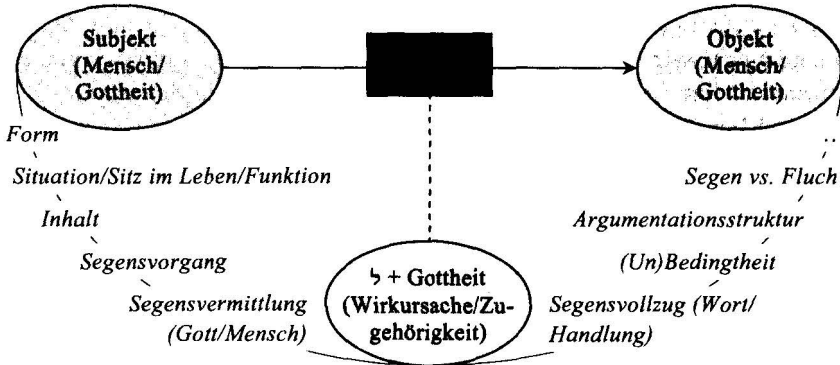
Subjekt (Mensch/ Gottheit)

Objekt (Mensch/ Gottheit)

Form

Situation/Sitz im Leben/Funktion

Inhalt

Segensvorgang

Segensvermittlung (Gott/Mensch)

ל + Gottheit (Wirkursache/Zugehörigkeit)

Segen vs. Fluch

Argumentationsstruktur

(Un)Bedingtheit

Segensvollzug (Wort/ Handlung)